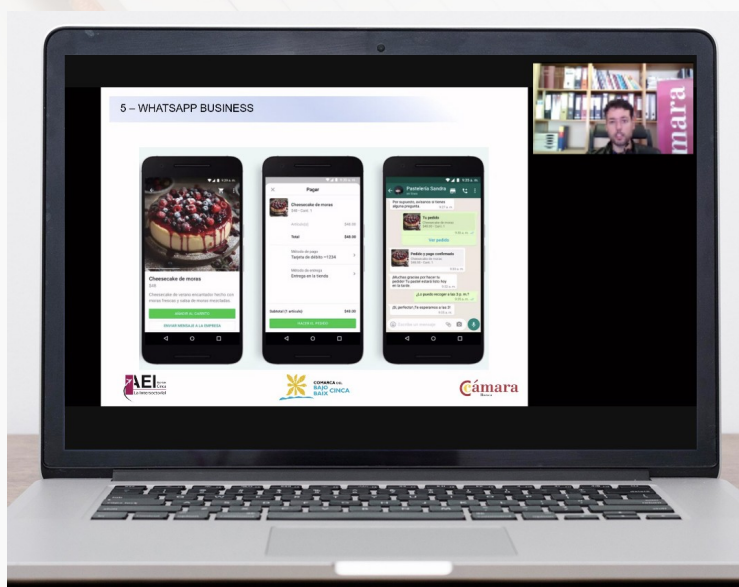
5 – WHATSAPP BUSINESS

Cheesecake de moras

$45

AGREGAR AL CARRITO

ENVIAR MENSAJE A LA EMPRESA

Pagar

Cheesecake de moras

Total

$45.00

Método de pago

Tarjeta de débito •1234

Método de entrega

Entrega en la tienda

REALIZAR PEDIDO

Pastelería Sandra

Tu pedido

Ver pedido

Pedido y pago confirmado

¡Perfecto! Te esperamos a las 5!

AEI

COMARCA DEL BAJO BAIX CINCA

Cámara

mara